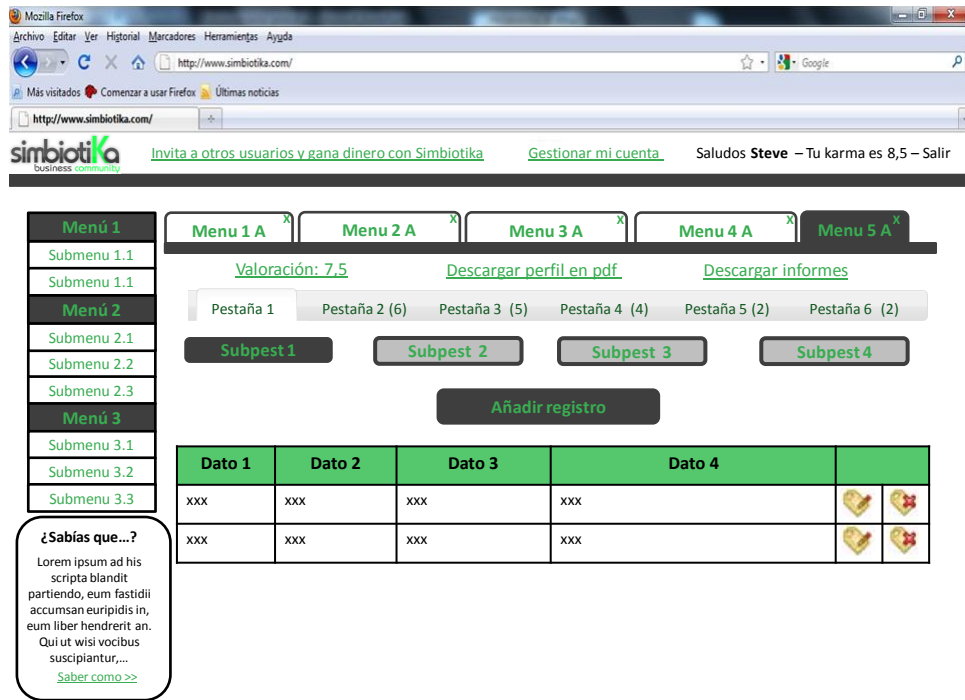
Mozilla Firefox

Archivo Editar Ver Historial Marcadores Herramientas Ayuda

http://www.simbiotika.com/

Google

Más visitados Comenzar a usar Firefox Últimas noticias

http://www.simbiotika.com/

simbiotiKa business community

Invita a otros usuarios y gana dinero con Simbiotika

Gestionar mi cuenta

Saludos **Steve** – Tu karma es 8,5 – Salir

Menú 1
Submenu 1.1
Submenu 1.1
Menú 2
Submenu 2.1
Submenu 2.2
Submenu 2.3
Menú 3
Submenu 3.1
Submenu 3.2
Submenu 3.3

Menu 1 A x
Menu 2 A x
Menu 3 A x
Menu 4 A x
Menu 5 A x

Valoración: 7,5
Descargar perfil en pdf
Descargar informes

Pestaña 1
Pestaña 2 (6)
Pestaña 3 (5)
Pestaña 4 (4)
Pestaña 5 (2)
Pestaña 6 (2)

Subpest 1
Subpest 2
Subpest 3
Subpest 4

Añadir registro

| Dato 1 | Dato 2 | Dato 3 | Dato 4 | | |
|---|---|---|---|---|---|
| xxx | xxx | xxx | xxx | | |
| xxx | xxx | xxx | xxx | | |

¿Sabías que…?

Lorem ipsum ad his scripta blandit partiendo, eum fastidii accumsan euripidis in, eum liber hendrerit an. Qui ut wisi vocibus suscipiantur,…

Saber como >>